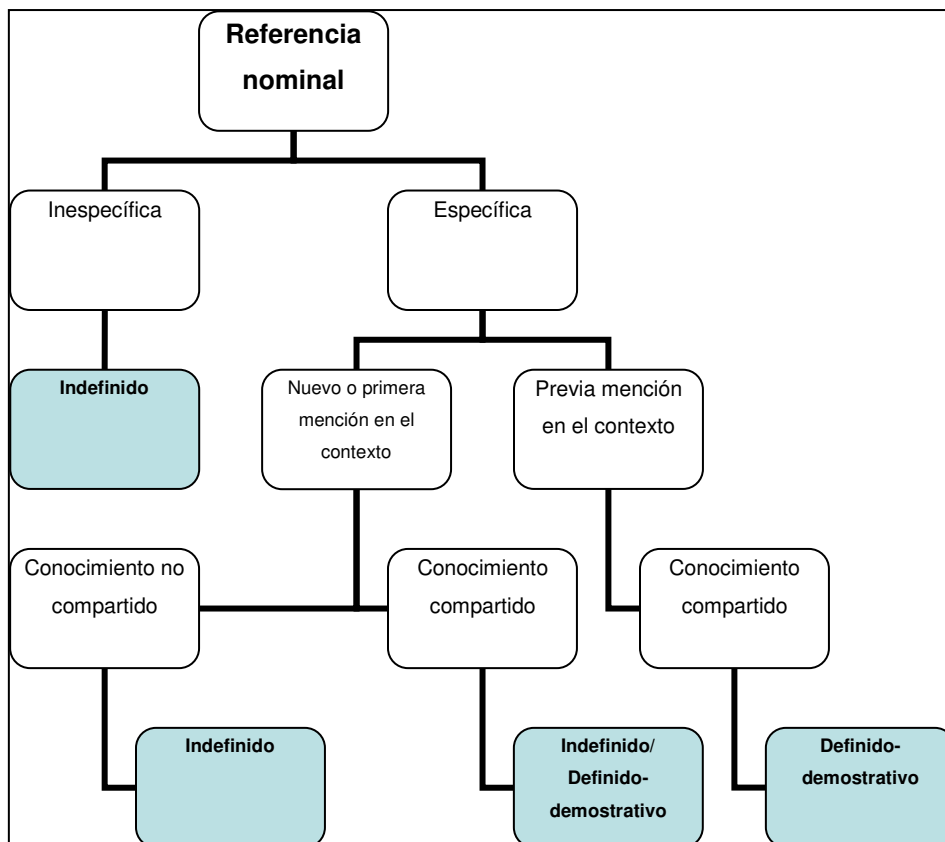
Referencia nominal

Inespecífica

Específica

Indefinido

Nuevo o primera mención en el contexto

Previa mención en el contexto

Conocimiento no compartido

Conocimiento compartido

Conocimiento compartido

Indefinido

Indefinido/ Definido-demostrativo

Definido-demostrativo